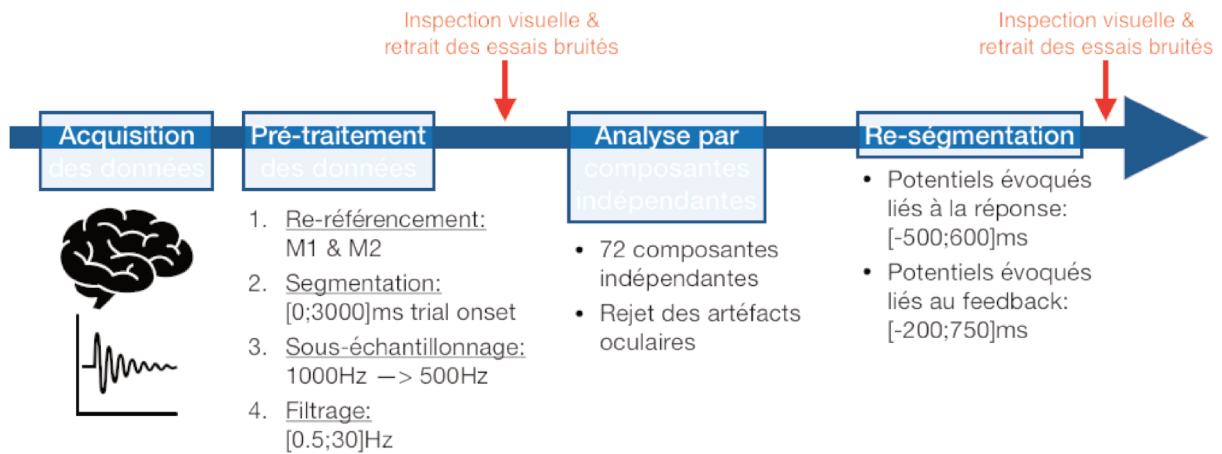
Inspection visuelle & retrait des essais bruités

Inspection visuelle & retrait des essais bruités

Acquisition des données

Pré-traitement des données

1. Re-référencement: M1 & M2
2. Segmentation: [0;3000]ms trial onset
3. Sous-échantillonnage: 1000Hz —> 500Hz
4. Filtrage: [0.5;30]Hz

Analyse par composantes indépendantes

• 72 composantes indépendantes
• Rejet des artéfacts oculaires

Re-ségmentation

• Potentiels évoqués liés à la réponse: [-500;600]ms
• Potentiels évoqués liés au feedback: [-200;750]ms